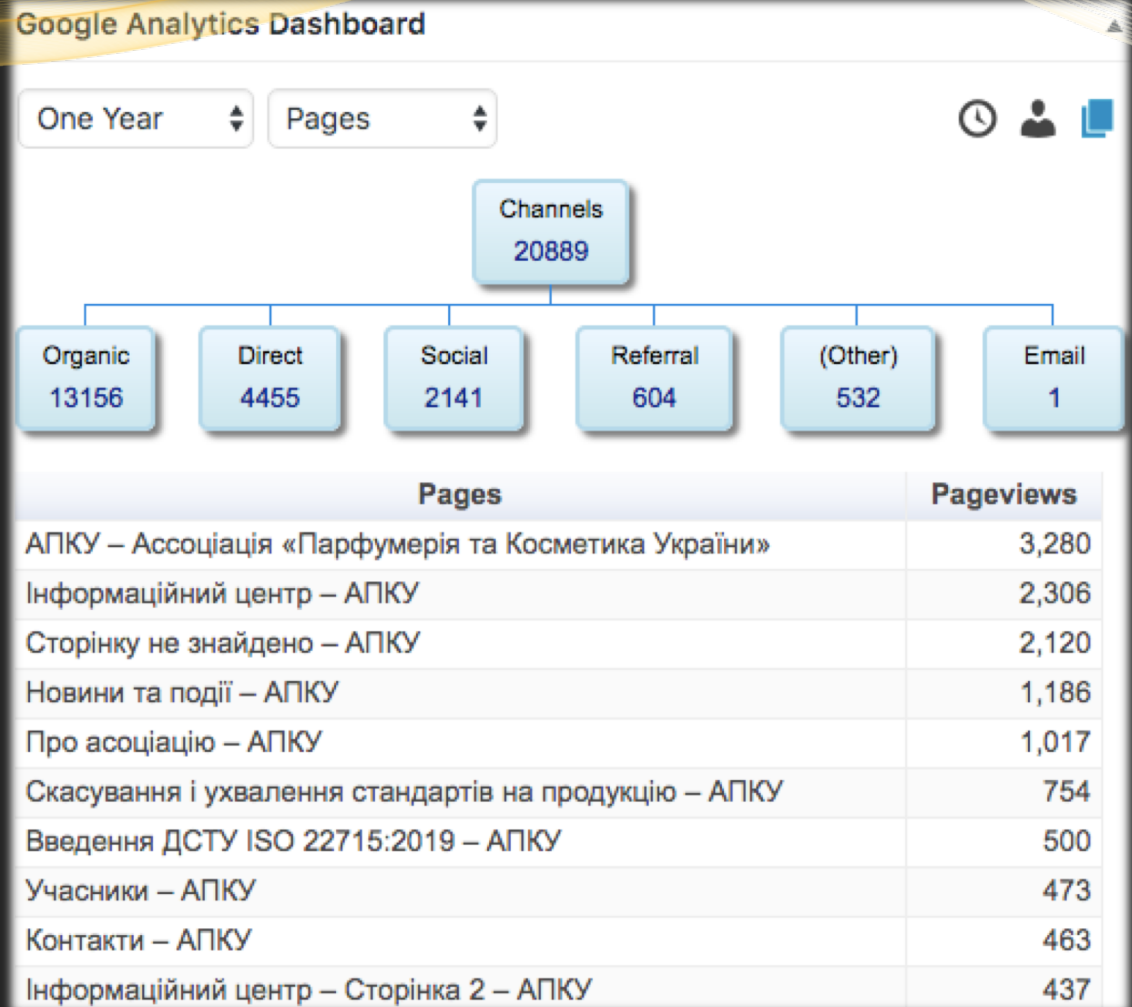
Google Analytics Dashboard

One Year
Pages

Channels
20889

Organic
13156

Direct
4455

Social
2141

Referral
604

(Other)
532

Email
1

| Pages | Pageviews |
|---|---|
| АПКУ – Ассоціація «Парфумерія та Косметика України» | 3,280 |
| Інформаційний центр – АПКУ | 2,306 |
| Сторінку не знайдено – АПКУ | 2,120 |
| Новини та події – АПКУ | 1,186 |
| Про асоціацію – АПКУ | 1,017 |
| Скасування і ухвалення стандартів на продукцію – АПКУ | 754 |
| Введення ДСТУ ISO 22715:2019 – АПКУ | 500 |
| Учасники – АПКУ | 473 |
| Контакти – АПКУ | 463 |
| Інформаційний центр – Сторінка 2 – АПКУ | 437 |